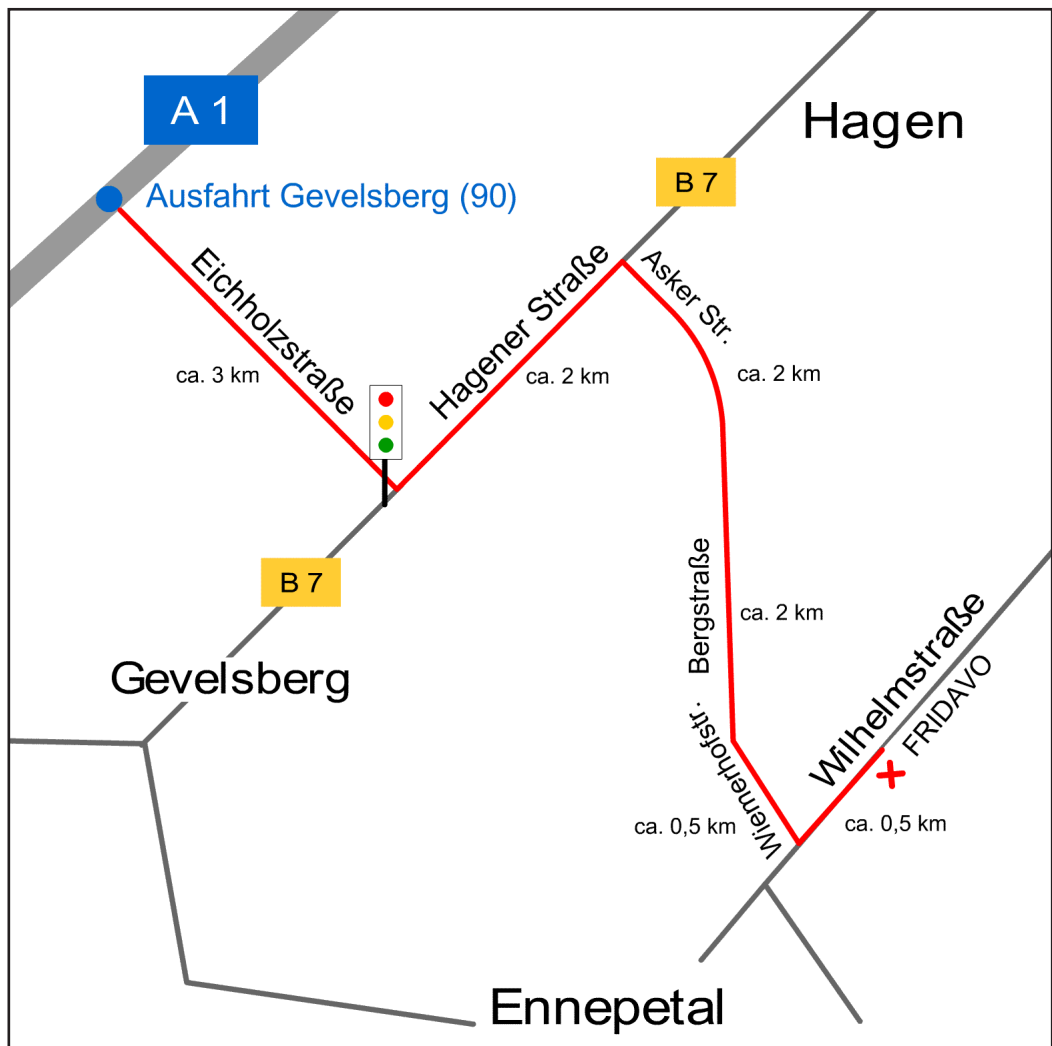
A 1

Hagen

Ausfahrt Gevelsberg (90)

B 7

Eichholzstraße

Hagener Straße

Asker Str.

ca. 3 km

ca. 2 km

ca. 2 km

B 7

Bergstraße

ca. 2 km

Gevelsberg

Wilhelmstraße

FRIDAVO

Wienerhofstr.

ca. 0,5 km

ca. 0,5 km

Ennepetal